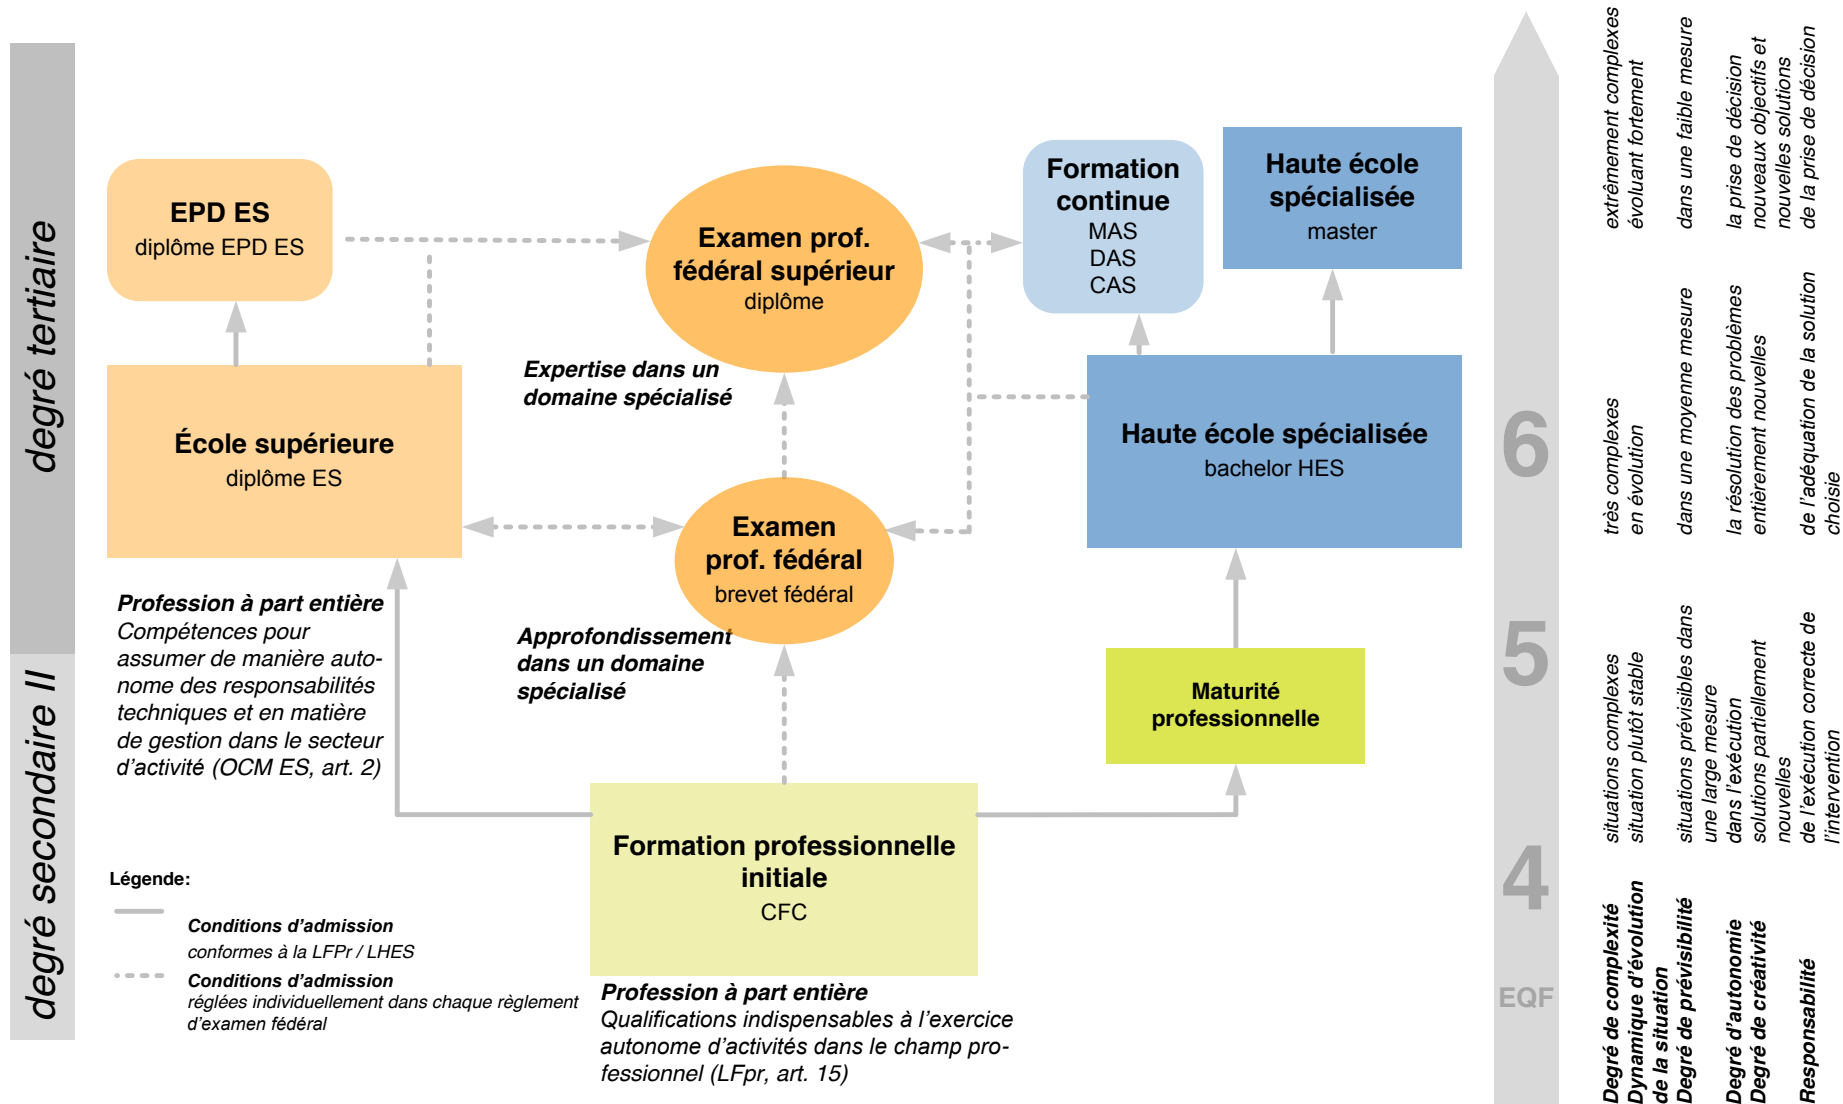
degré tertiaire

degré secondaire II

EPD ES
diplôme EPD ES

Examen prof. fédéral supérieur
diplôme

Formation continue
MAS
DAS
CAS

Haute école spécialisée
master

École supérieure
diplôme ES

Expertise dans un domaine spécialisé

Haute école spécialisée
bachelor HES

Examen prof. fédéral
brevet fédéral

Profession à part entière
Compétences pour assumer de manière autonome des responsabilités techniques et en matière de gestion dans le secteur d'activité (OCM ES, art. 2)

Approfondissement dans un domaine spécialisé

Maturité professionnelle

Formation professionnelle initiale
CFC

Légende:
Conditions d'admission
conformes à la LFPr / LHES
Conditions d'admission
réglées individuellement dans chaque règlement d'examen fédéral

Profession à part entière
Qualifications indispensables à l'exercice autonome d'activités dans le champ professionnel (LFpr, art. 15)

6
5
4
EQF

extrêmement complexes
évoluant fortement
dans une faible mesure
la prise de décision
nouveaux objectifs et nouvelles solutions
de la prise de décision

très complexes
en évolution
dans une moyenne mesure
la résolution des problèmes
entièrement nouvelles
de l'adéquation de la solution choisie

situations complexes
situation plutôt stable
situations prévisibles dans une large mesure
dans l'exécution
solutions partiellement nouvelles
de l'exécution correcte de l'intervention

Degré de complexité
Dynamique d'évolution de la situation
Degré de prévisibilité
Degré d'autonomie
Degré de créativité
Responsabilité